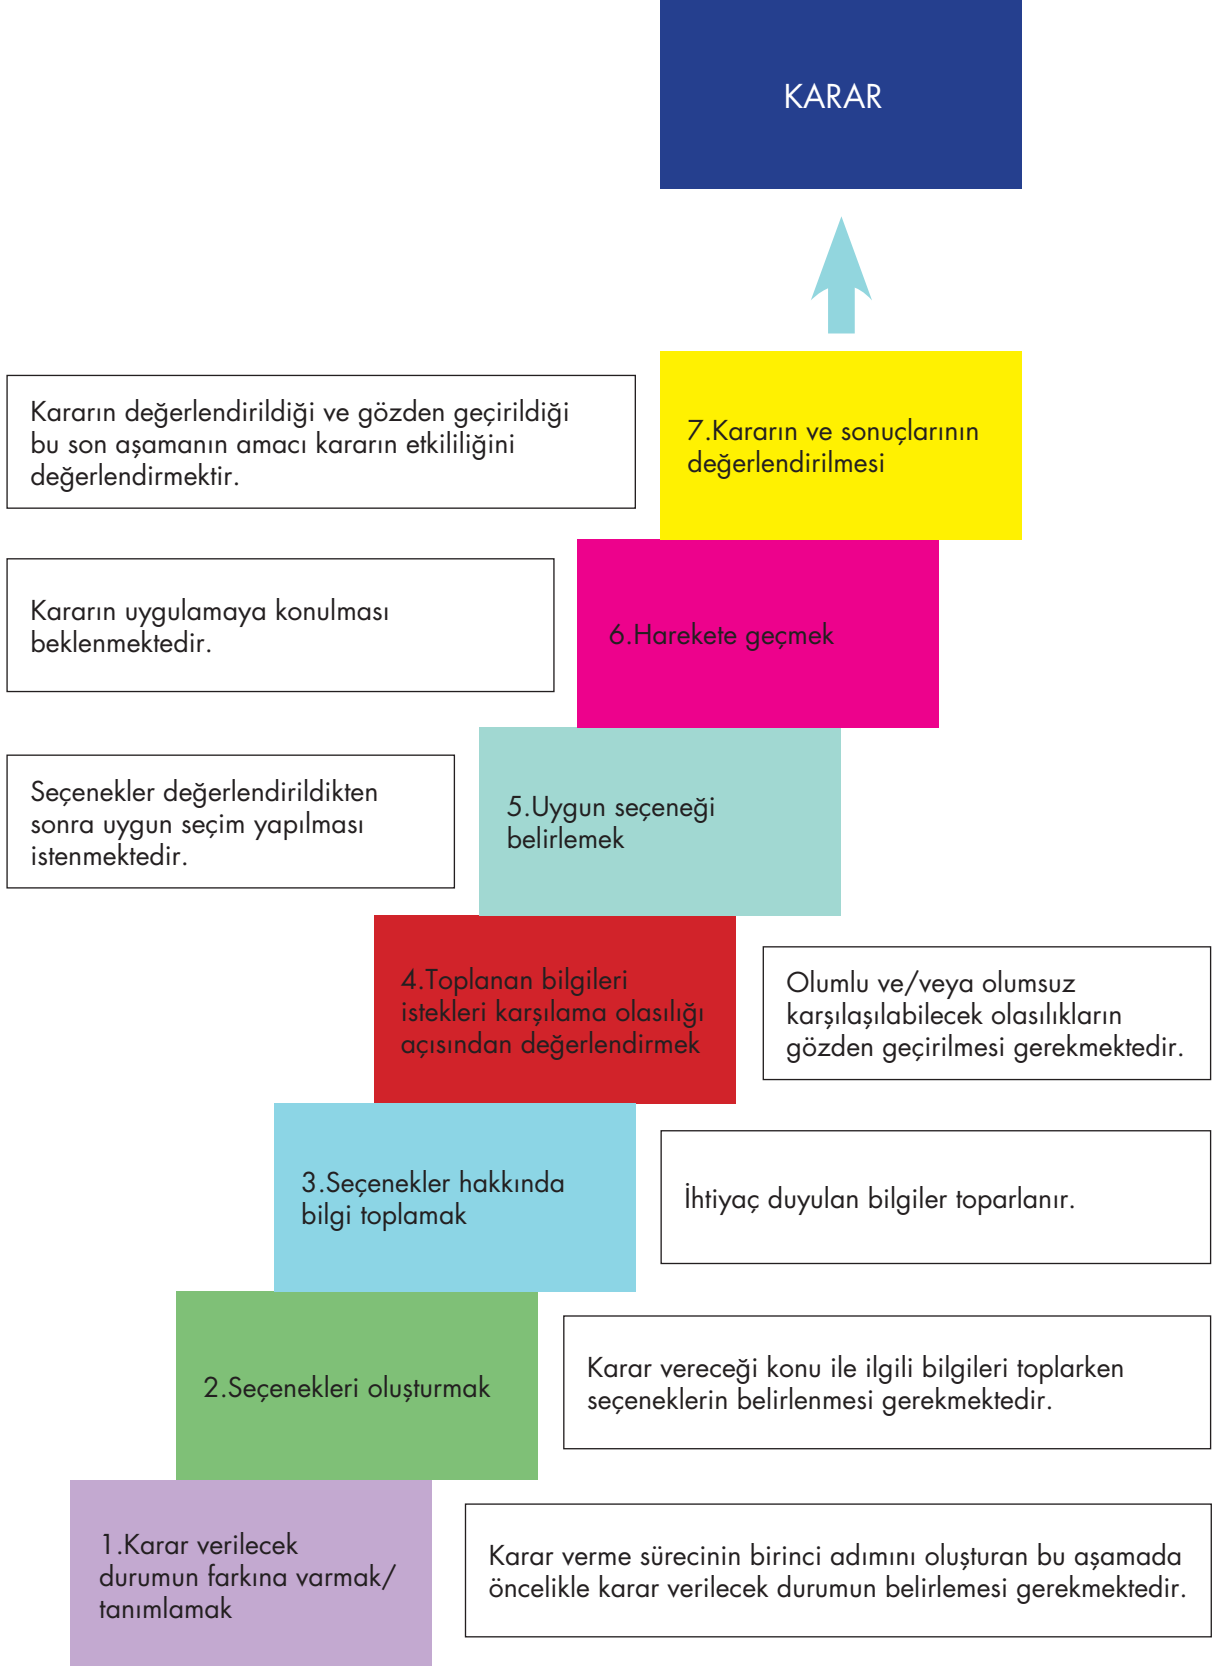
KARAR

Kararın değerlendirildiği ve gözden geçirildiği bu son aşamanın amacı kararın etkililiğini değerlendirmektir.

7.Kararın ve sonuçlarının değerlendirilmesi

Kararın uygulamaya konulması beklenmektedir.

6.Harekete geçmek

Seçenekler değerlendirildikten sonra uygun seçim yapılması istenmektedir.

5.Uygun seçeneği belirlemek

4.Toplanan bilgileri istekleri karşılama olasılığı açısından değerlendirmek

Olumlu ve/veya olumsuz karşılaşılabilecek olasılıkların gözden geçirilmesi gerekmektedir.

3.Seçenekler hakkında bilgi toplamak

İhtiyaç duyulan bilgiler toparlanır.

2.Seçenekleri oluşturmak

Karar vereceği konu ile ilgili bilgileri toplarken seçeneklerin belirlenmesi gerekmektedir.

1.Karar verilecek durumun farkına varmak/ tanımlamak

Karar verme sürecinin birinci adımını oluşturan bu aşamada öncelikle karar verilecek durumun belirlemesi gerekmektedir.